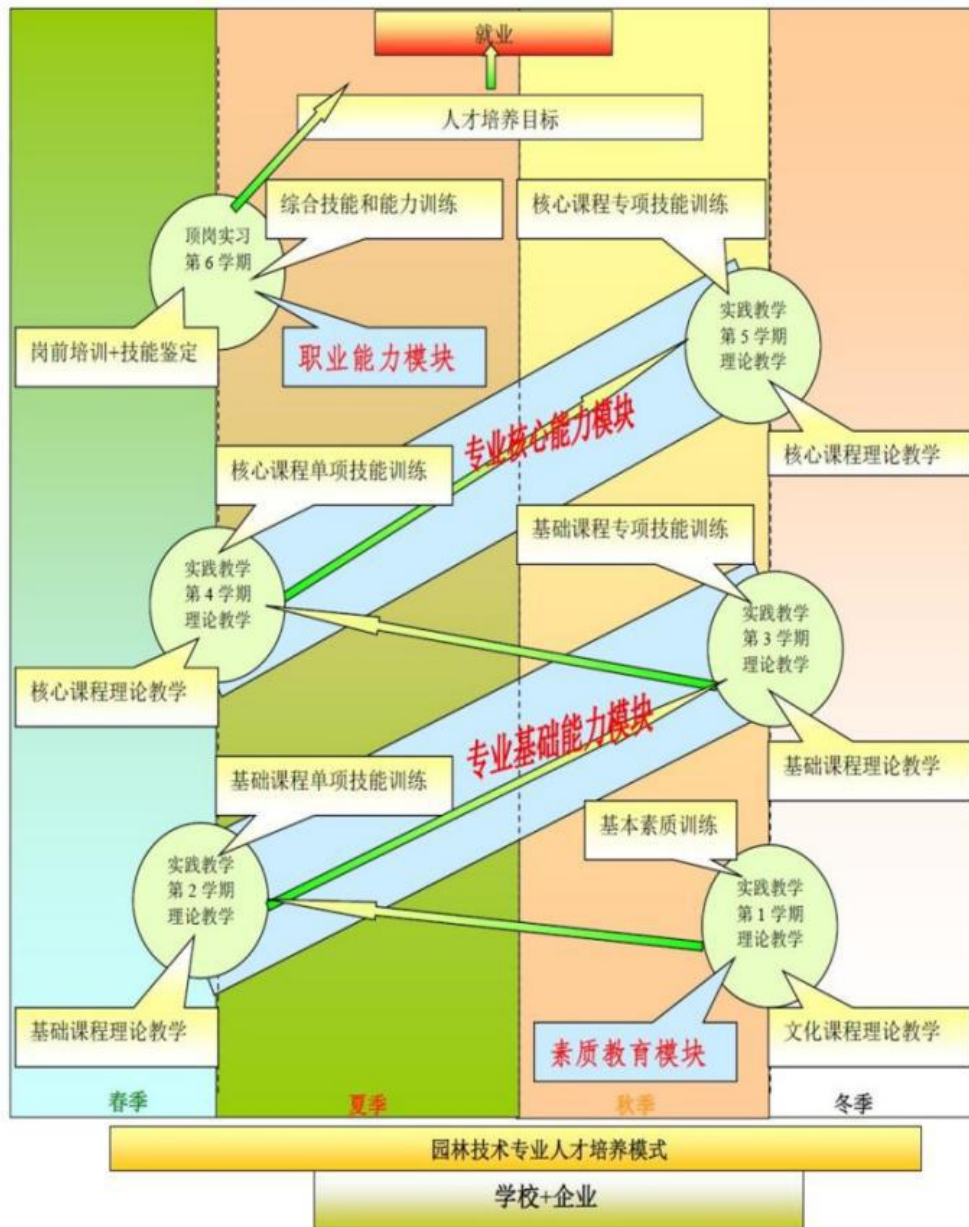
就业

人才培养目标

综合技能和能力训练

核心课程专项技能训练

顶岗实习
第6学期

岗前培训+技能鉴定

职业能力模块

实践教学
第5学期
理论教学

专业核心能力模块

核心课程理论教学

核心课程单项技能训练

基础课程专项技能训练

实践教学
第4学期
理论教学

实践教学
第3学期
理论教学

核心课程理论教学

专业基础能力模块

基础课程理论教学

基础课程单项技能训练

基本素质训练

实践教学
第2学期
理论教学

实践教学
第1学期
理论教学

基础课程理论教学

素质教育模块

文化课程理论教学

春季

夏季

秋季

冬季

园林技术专业人才培养模式

学校+企业